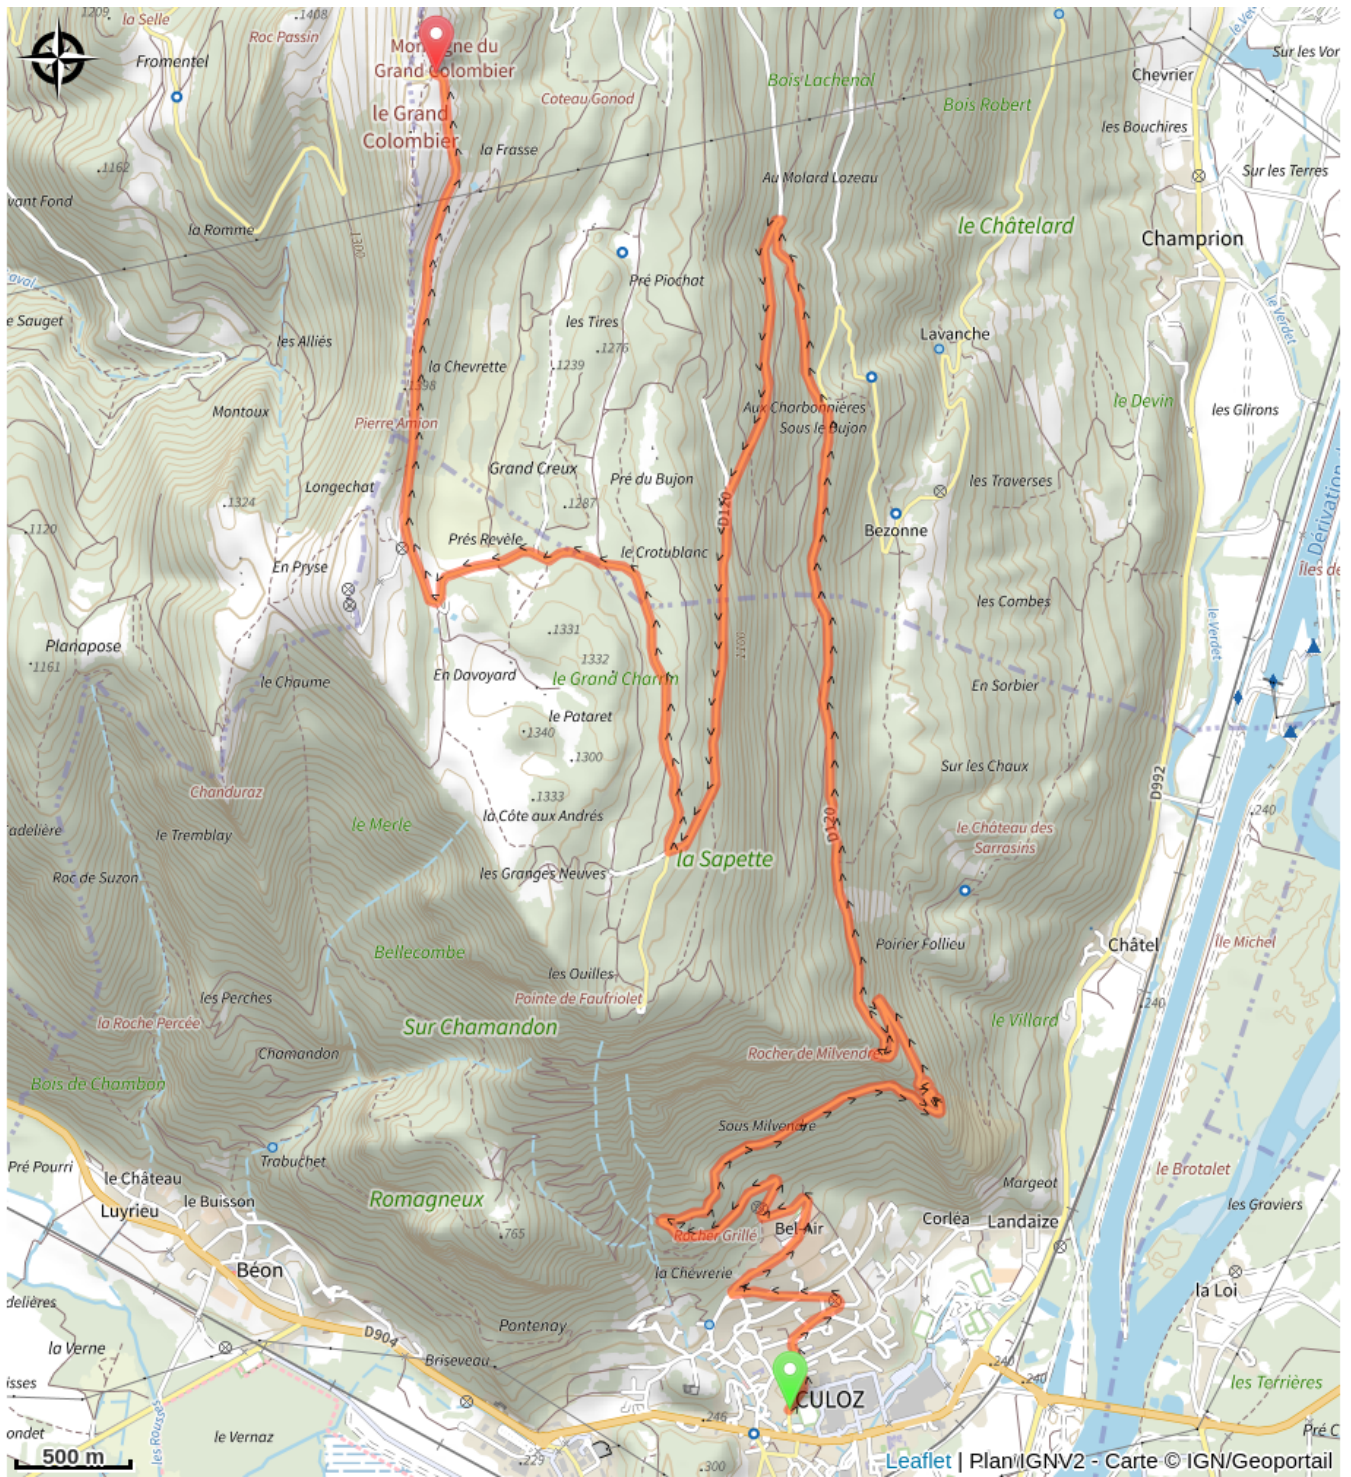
1209 la Selle
Roc Passin
1408
Montagne du Grand Colombier
Fromentel
le Grand Colombier
Coteau Gonod
Bois Lachenal
Bois Robert
Chevrier
Sur les Vor
les Bouchires
Sur les Terres
la Frasse
Au Molard Lozeau
1162
vant Fond
la Romme
1300
le Châtelard
Champrion
e Sauget
Pré Piochat
les Tires
1276
Lavanche
les Alliès
la Chevrette
1239
1398
le Devin
les Glirons
Montoux
Pierre Amion
Aux Charbonnières
Sous le Bujon
Grand Creux
Pré du Bujon
les Traverses
1324
Longechat
1287
D120
Bezonne
1120
Prés Revèle
le Crotublanc
En Pryse
les Combes
Dérivation
Iles de
1331
1332
Planapose
1161
le Chaume
En Davoyard
le Grand Charrin
En Sorbier
le Pataret
1340
1300
Sur les Chaux
D992
Chanduraz
1333
adelière
le Tremblay
le Merle
la Côte aux Andrés
le Château des Sarrasins
240
la Sapette
Roc de Suzon
les Granges Neuves
D120
Bellecombe
Poirier Folliéu
Châtel
Ile Michel
les Ouilles
les Perches
Pointe de Faufriolet
240
le Villard
la Roche Percée
Sur Chamandon
Chamandon
Rocher de Milvendre
Bois de Chambon
Sous Milvendre
Trabuchet
Pré Pourri
le Château
Margeot
le Brotalet
Luyrieu
le Buisson
Romagneux
Corléa
Landaize
les Graviers
Bel-Air
Rocher Grillé
765
Béon
la Chèvrerie
la Loi
delières
Pontenay
la Verne
D904
Briseveau
isses
CULOZ
les Terrières
240
240
ondet
le Vernaz
246
Pré C
500 m
229
300
Leaflet | Plan IGNV2 - Carte © IGN/Geoportail